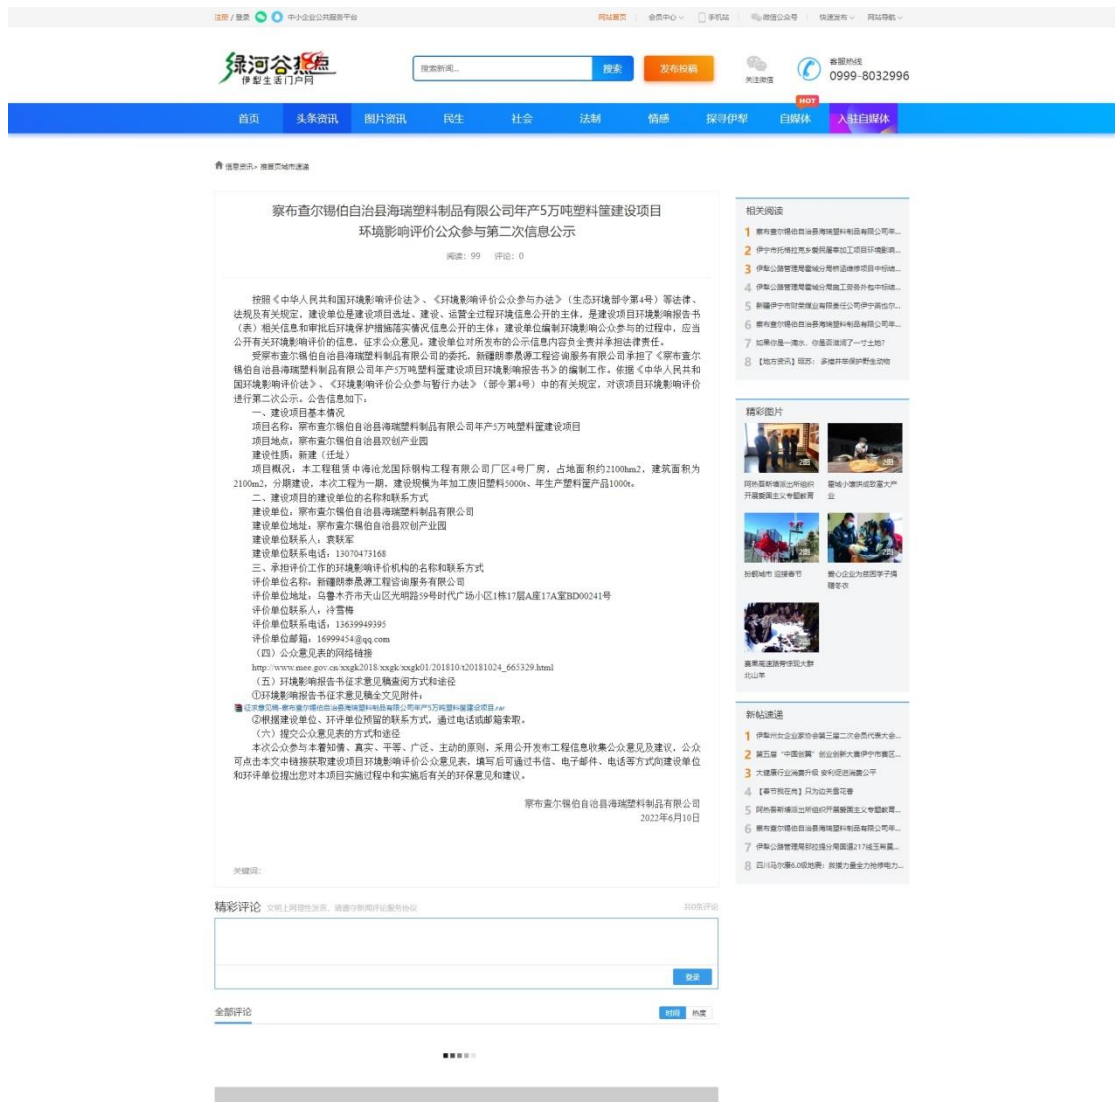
注册 / 登录 中小企业公共服务平台 网站首页 会员中心 手机站 微信公众号 快速发布 网站导航

绿河谷热点 伊犁生活门户网

搜索新闻... 搜索 发布投稿

关注微信 客服热线 0999-8032996

首页 头条资讯 图片资讯 民生 社会 法制 情感 探寻伊犁 HOT 自媒体 入驻自媒体

信息资讯 > 推荐页城市速递

察布查尔锡伯自治县海瑞塑料制品有限公司年产5万吨塑料筐建设项目
环境影响评价公众参与第二次信息公示

阅读：99 评论：0

按照《中华人民共和国环境影响评价法》、《环境影响评价公众参与办法》（生态环境部令第4号）等法律、法规及有关规定，建设单位是建设项目选址、建设、运营全过程环境信息公开的主体，是建设项目环境影响报告书（表）相关信息和审批后环境保护措施落实情况信息公开的主体。建设单位编制环境影响公众参与的过程中，应当公开有关环境影响评价的信息，征求公众意见。建设单位对所发布的公示信息内容负全责并承担法律责任。

受察布查尔锡伯自治县海瑞塑料制品有限公司的委托，新疆朗泰晟源工程咨询服务有限公司承担了《察布查尔锡伯自治县海瑞塑料制品有限公司年产5万吨塑料筐建设项目环境影响报告书》的编制工作。依据《中华人民共和国环境影响评价法》、《环境影响评价公众参与暂行办法》（部令第4号）中的有关规定，对该项目环境影响评价进行第二次公示。公告信息如下：

一、建设项目基本情况
项目名称：察布查尔锡伯自治县海瑞塑料制品有限公司年产5万吨塑料筐建设项目
项目地点：察布查尔锡伯自治县双创产业园
建设性质：新建（迁址）
项目概况：本工程租赁中海沧龙国际钢构工程有限公司厂区4号厂房，占地面积约2100hm2，建筑面积为2100m2，分期建设，本次工程为一期，建设规模为年加工废旧塑料5000t、年生产塑料筐产品1000t。

二、建设项目的建设单位的名称和联系方式
建设单位：察布查尔锡伯自治县海瑞塑料制品有限公司
建设单位地址：察布查尔锡伯自治县双创产业园
建设单位联系人：袁联军
建设单位联系电话：13070473168

三、承担评价工作的环境影响评价机构的名称和联系方式
评价单位名称：新疆朗泰晟源工程咨询服务有限公司
评价单位地址：乌鲁木齐市天山区光明路59号时代广场小区1栋17层A座17A室BD00241号
评价单位联系人：冷雪梅
评价单位联系电话：13639949395
评价单位邮箱：16999454@qq.com
（四）公众意见表的网络链接
http://www.mee.gov.cn/xxgk2018/xxgk/xxgk01/201810/t20181024_665329.html
（五）环境影响报告书征求意见稿查阅方式和途径
①环境影响报告书征求意见稿全文见附件：
征求意见稿-察布查尔锡伯自治县海瑞塑料制品有限公司年产5万吨塑料筐建设项目.rar
②根据建设单位、环评单位预留的联系方式，通过电话或邮箱索取。
（六）提交公众意见表的方式和途径
本次公众参与本着知情、真实、平等、广泛、主动的原则，采用公开发布工程信息收集公众意见及建议，公众可点击本文中链接获取建设项目环境影响评价公众意见表，填写后可通过书信、电子邮件、电话等方式向建设单位和环评单位提出您对本项目实施过程中和实施后有关的环保意见和建议。

察布查尔锡伯自治县海瑞塑料制品有限公司
2022年6月10日

关键词：

精彩评论 文明上网理性发言，请遵守新闻评论服务协议 共0条评论

登录

全部评论 时间 热度

相关阅读
1 察布查尔锡伯自治县海瑞塑料制品有限公司年...
2 伊宁市托格拉克乡蔬民屠宰加工项目环境影响...
3 伊犁公路管理局霍城分局桥涵维修项目中标结...
4 伊犁公路管理局霍城分局路面工程劳务分包中标结...
5 新疆伊宁市财贸商业有限责任公司伊宁商也尔...
6 察布查尔锡伯自治县海瑞塑料制品有限公司年...
7 如果你是一滴水，你是否滋润了一寸土地?
8 【地方资讯】昭苏：多措并举保护野生动物

精彩图片
2图 2图
网热善新镇派出所组织开展爱国主义专题教育 震城小镇供成致富大产业
2图 2图
扮靓城市 迎接春节 爱心企业为贫困学子捐赠冬衣
赛果高速路带领团大群北山羊

新帖速递
1 伊犁州文女企业家协会第三届二次会员代表大会...
2 第五届"中国创翼"创业创新大赛伊宁市赛区...
3 大健康行业消费升级 安利论进消费公平
4 【春节我在岗】只为边关最平安
5 网热善新镇派出所组织开展爱国主义专题教育...
6 察布查尔锡伯自治县海瑞塑料制品有限公司年...
7 伊犁公路管理局那拉提分局国道217线玉希莫...
8 四川马尔康6.0级地震：救援力量全力抢修电力...